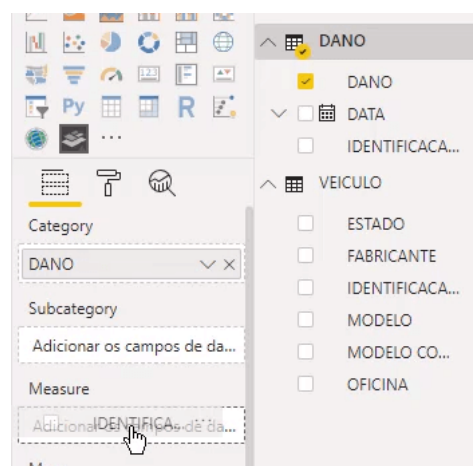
Py
R
...

Category
DANO

Subcategory
Adicionar os campos de da...

Measure
Adicionar os campos de da... IDENTIFICA...

DANO
DANO
DATA
IDENTIFICACA...
VEICULO
ESTADO
FABRICANTE
IDENTIFICACA...
MODELO
MODELO CO...
OFICINA